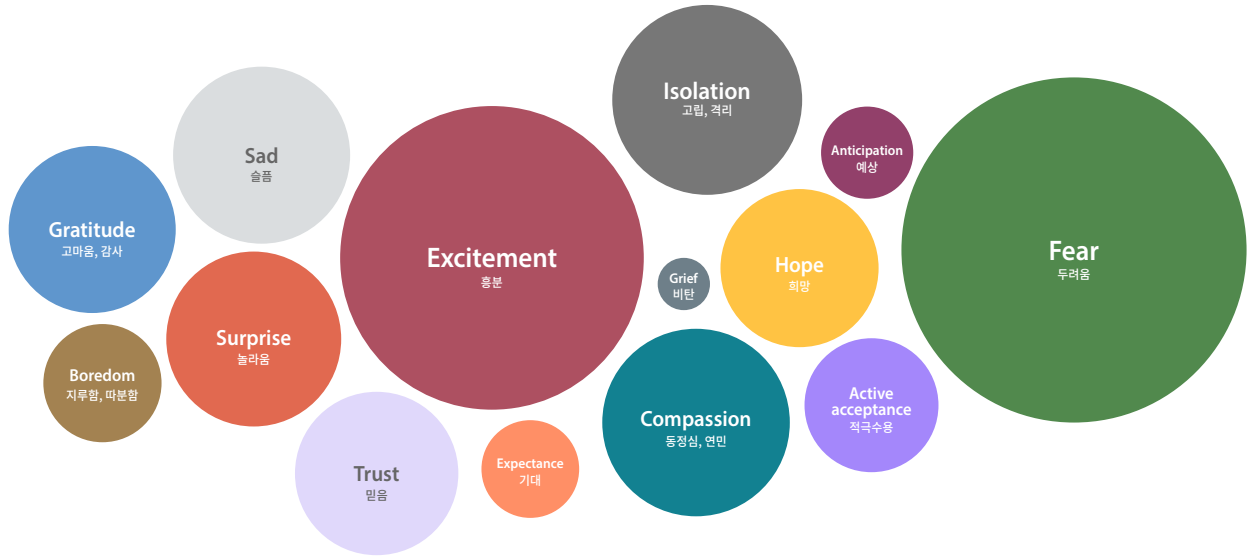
Isolation
고립, 격리

Sad
슬픔

Anticipation
예상

Gratitude
고마움, 감사

Excitement
흥분

Fear
두려움

Hope
희망

Grief
비탄

Surprise
놀라움

Boredom
지루함, 따분함

Compassion
동정심, 연민

Active acceptance
적극수용

Trust
믿음

Expectance
기대